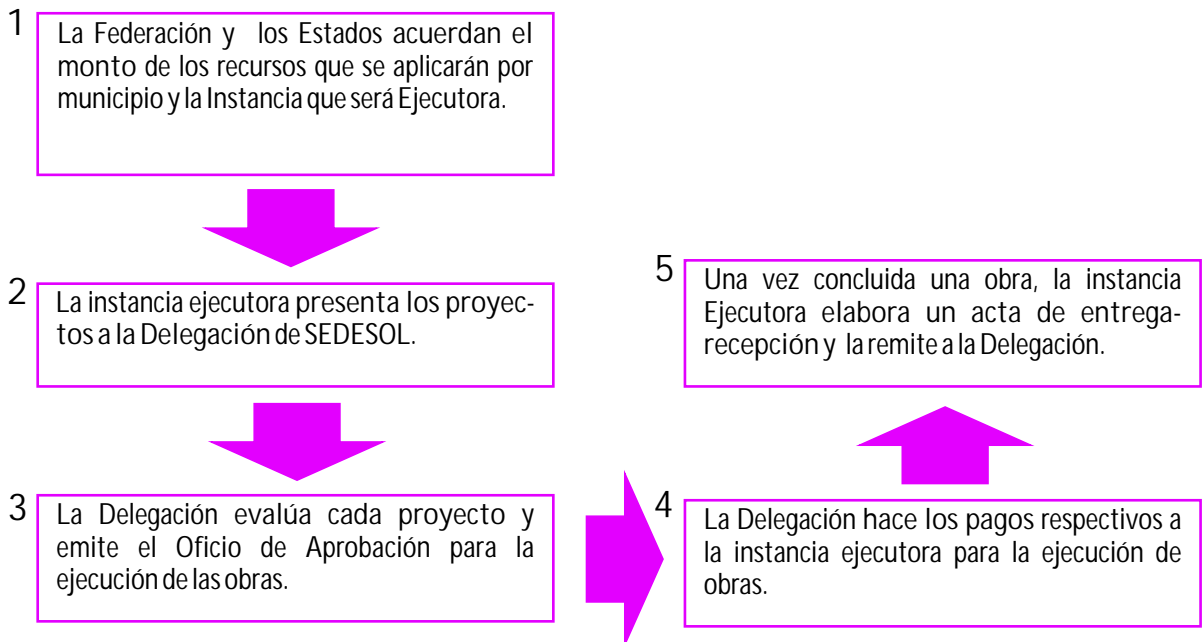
1
La Federación y los Estados acuerdan el monto de los recursos que se aplicarán por municipio y la Instancia que será Ejecutora.

2
La instancia ejecutora presenta los proyectos a la Delegación de SEDESOL.

3
La Delegación evalúa cada proyecto y emite el Oficio de Aprobación para la ejecución de las obras.

4
La Delegación hace los pagos respectivos a la instancia ejecutora para la ejecución de obras.

5
Una vez concluida una obra, la instancia Ejecutora elabora un acta de entrega-recepción y la remite a la Delegación.